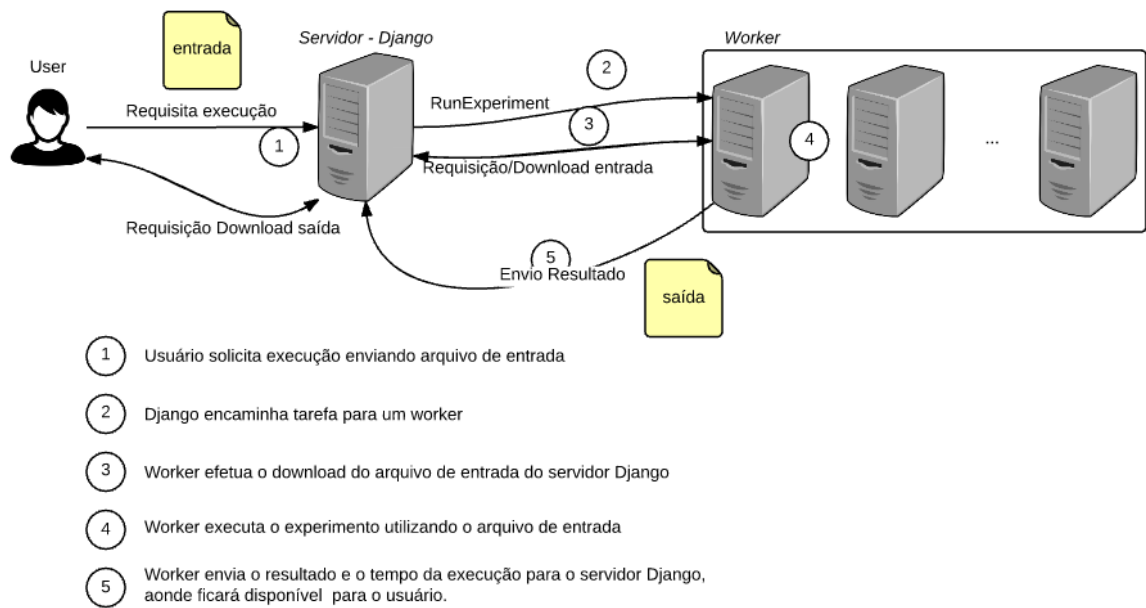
entrada

Servidor - Django

Worker

User

2

RunExperiment

Requisita execução

3

1

4

...

Requisição/Download entrada

Requisição Download saída

5

Envio Resultado

saída

1 Usuário solicita execução enviando arquivo de entrada

2 Django encaminha tarefa para um worker

3 Worker efetua o download do arquivo de entrada do servidor Django

4 Worker executa o experimento utilizando o arquivo de entrada

5 Worker envia o resultado e o tempo da execução para o servidor Django, aonde ficará disponível para o usuário.